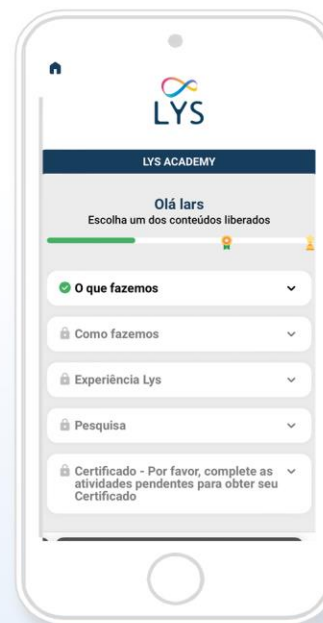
LYS

LYS ACADEMY

Olá lars
Escolha um dos conteúdos liberados

O que fazemos

Como fazemos

Experiência Lys

Pesquisa

Certificado - Por favor, complete as atividades pendentes para obter seu Certificado